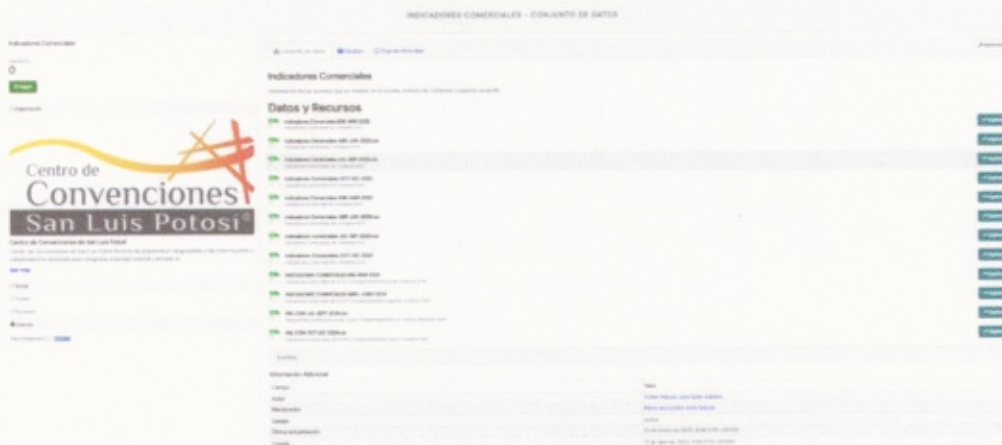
INDICADORES COMERCIALES - CONJUNTO DE DATOS

Indicadores Comerciales

0

Centro de Convenciones San Luis Potosí®

Centro de Convenciones de San Luis Potosí

Indicadores Comerciales

Datos y Recursos

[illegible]

Información Adicional